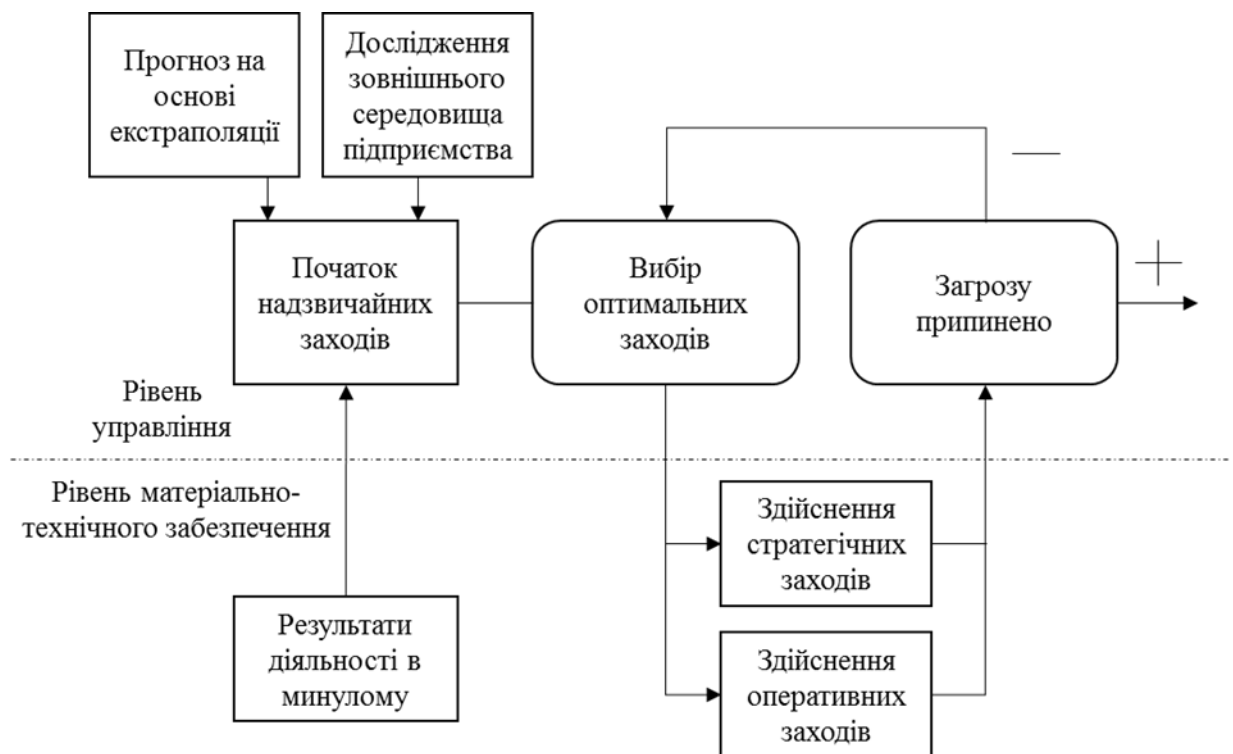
Прогноз на основі екстраполяції

Дослідження зовнішнього середовища підприємства

—

Початок надзвичайних заходів

Вибір оптимальних заходів

Загрозу припинено

+

Рівень управління

Рівень матеріально-технічного забезпечення

Здійснення стратегічних заходів

Результати діяльності в минулому

Здійснення оперативних заходів